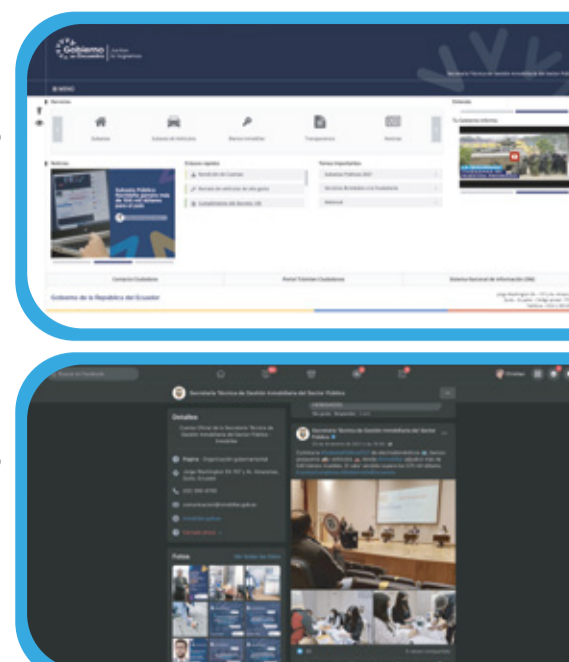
Gobierno del Encuentro | Juntos lo logramos

Secretaría Técnica de Gestión Inmobiliaria del Sector Público

INICIO

Servicios

Subastas

Subasta de Vehículos

Bienes Inmuebles

Transparencia

Noticias

Noticias

Subasta Pública

Enlaces rápidos

Rendición de Cuentas

Temas Importantes

Subastas Públicas 2021

Contacto Ciudadano

Portal Trámites Ciudadanos

Sistema Nacional de Información (SNI)

Gobierno de la República del Ecuador

Buscar en Facebook

Secretaría Técnica de Gestión Inmobiliaria del Sector Público

Detalles

Página · Organización gubernamental

Fotos

Ver todas las fotos

Secretaría Técnica de Gestión Inmobiliaria del Sector Público